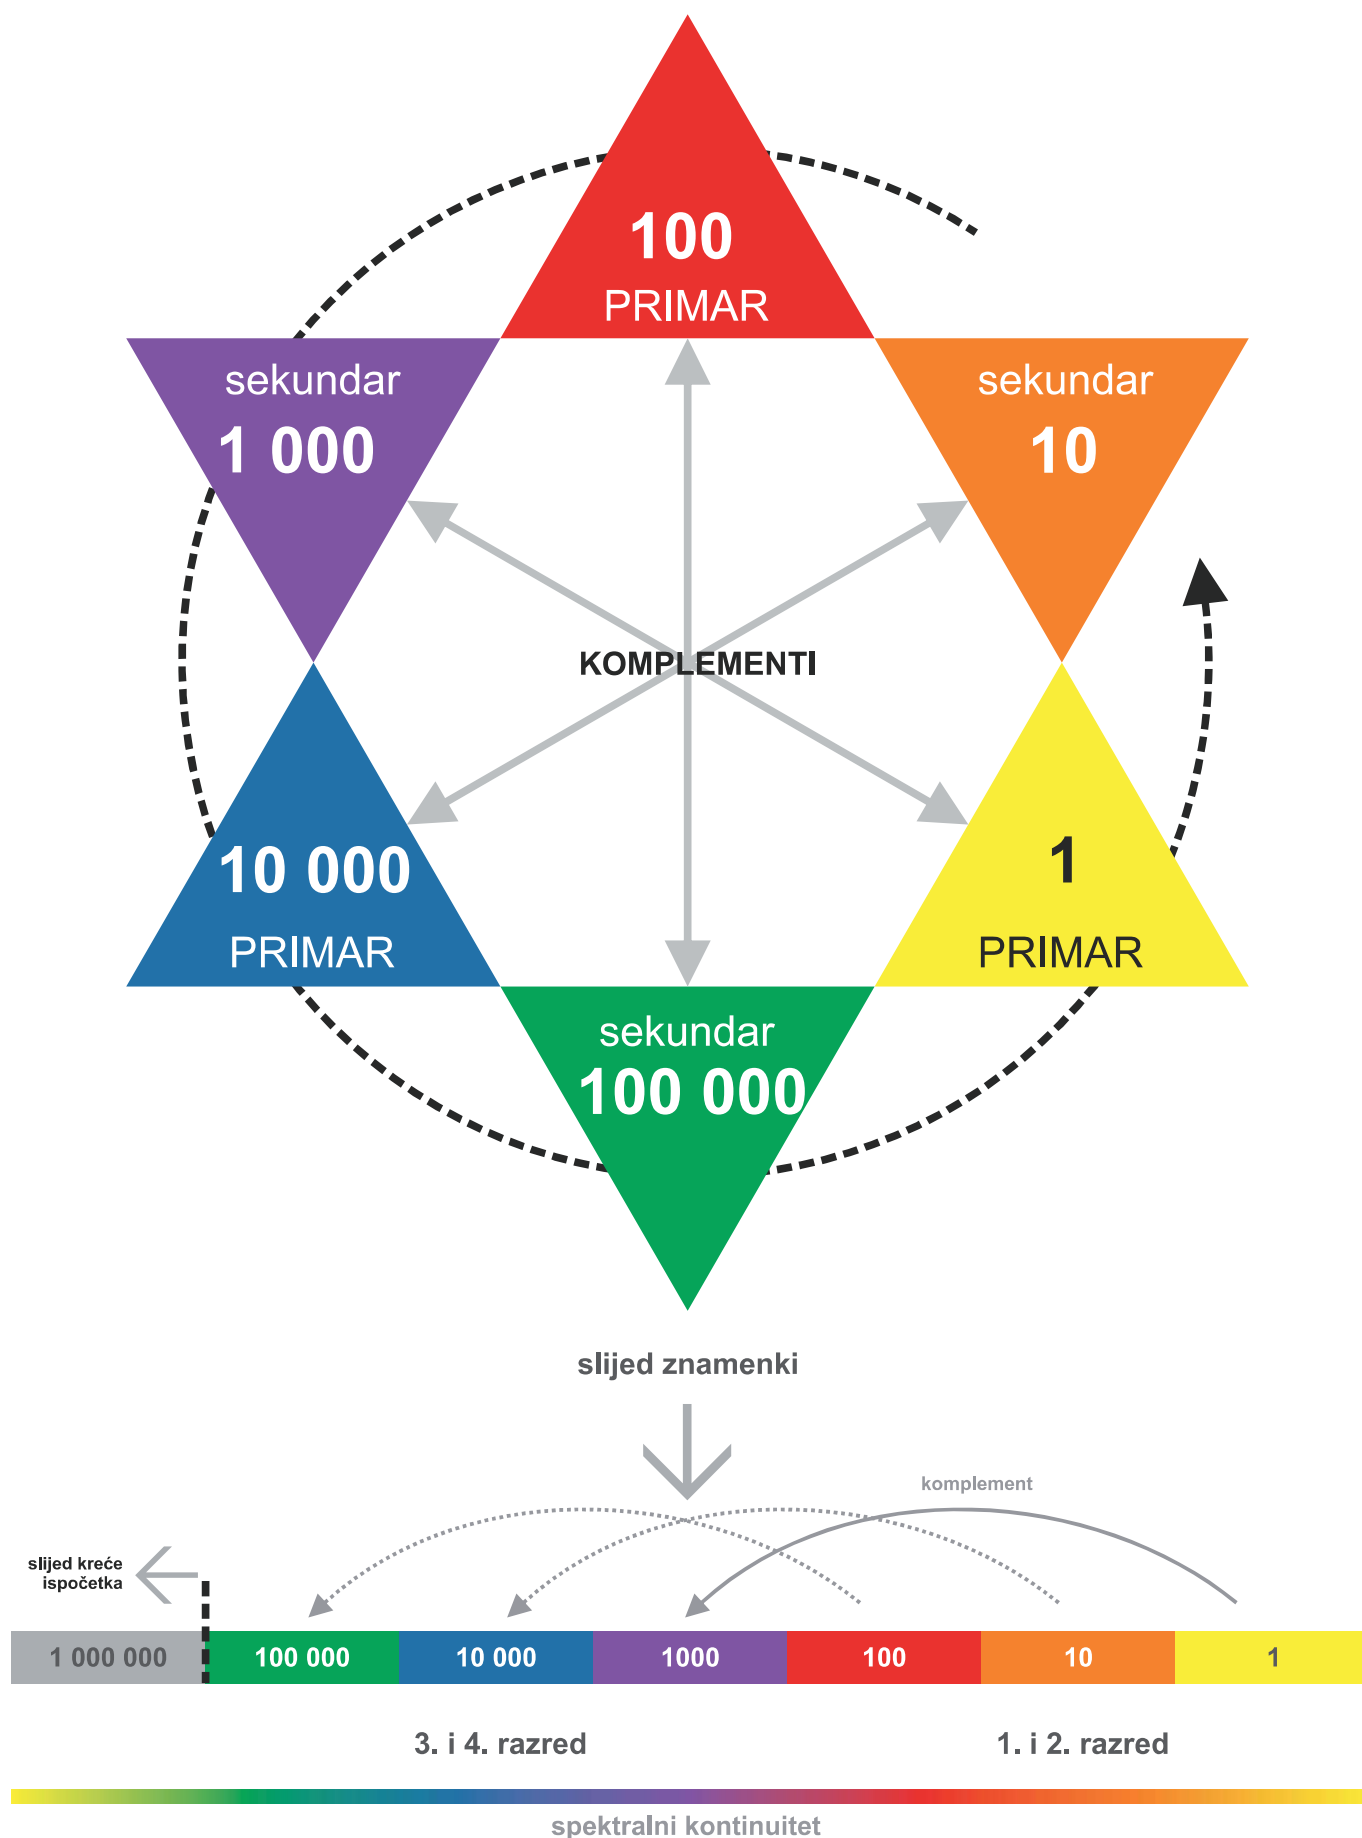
100
PRIMAR

sekundar
1 000

sekundar
10

KOMPLEMENTI

10 000
PRIMAR

1
PRIMAR

sekundar
100 000

slijed znamenki

komplement

slijed kreće ispočetka

| 1 000 000 | 100 000 | 10 000 | 1000 | 100 | 10 | 1 |
|---|---|---|---|---|---|---|

3. i 4. razred

1. i 2. razred

spektralni kontinuitet